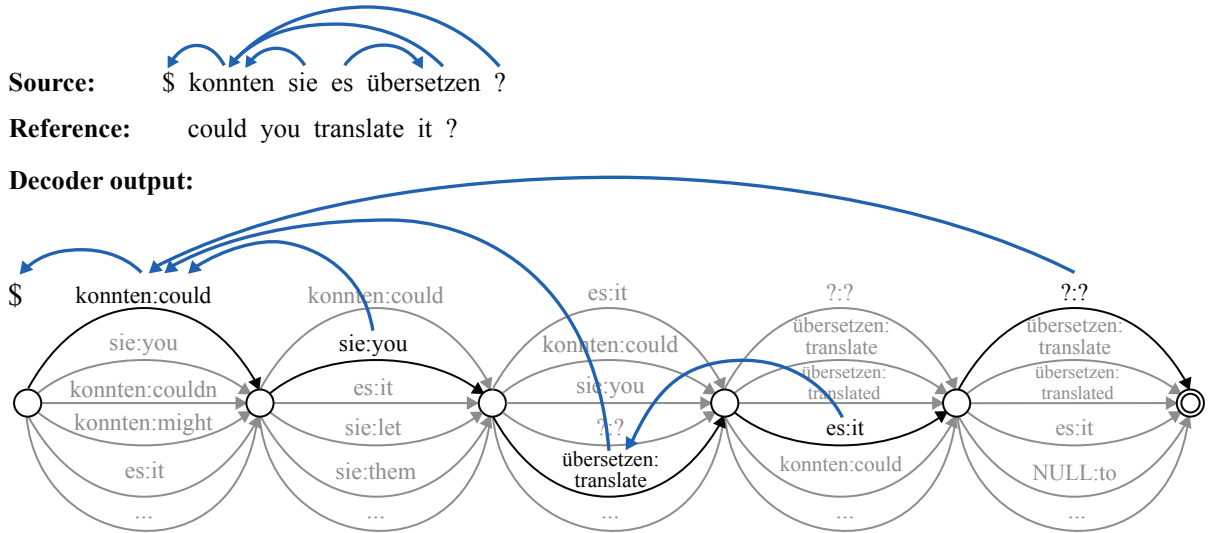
Source: $ konnten sie es übersetzen ?

Reference: could you translate it ?

Decoder output:

$ konnten:could

sie:you
konnten:couldn
konnten:might
es:it
...

konnten:could
sie:you
es:it
sie:let
sie:them
...

es:it
konnten:could
sie:you
?:?
übersetzen: translate
...

?:?
übersetzen: translate
übersetzen: translated
es:it
konnten:could
...

?:?
übersetzen: translate
übersetzen: translated
es:it
NULL:to
...